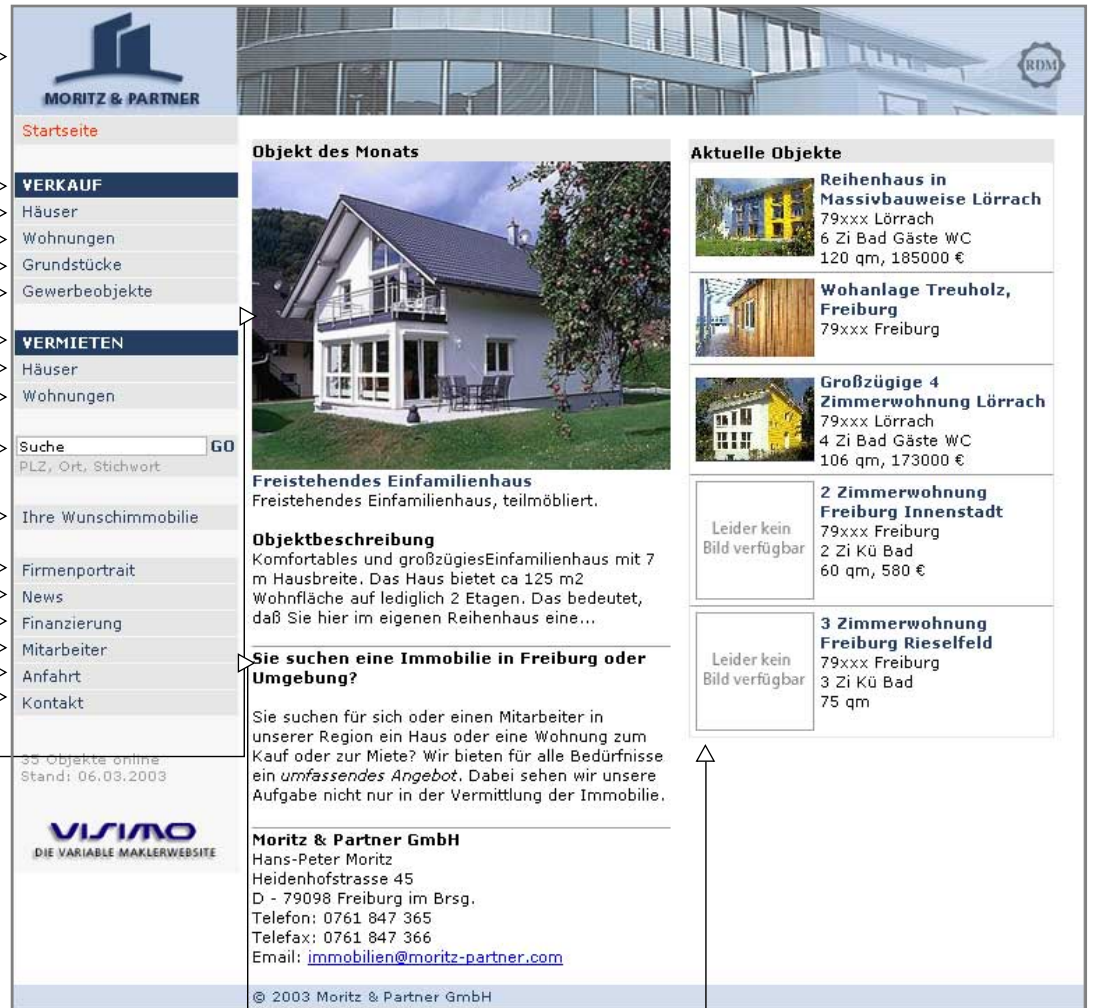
MORITZ & PARTNER

RDM

Startseite

VERKAUF
Häuser
Wohnungen
Grundstücke
Gewerbeobjekte

VERMIETEN
Häuser
Wohnungen

Suche GO
PLZ, Ort, Stichwort

Ihre Wunschimmobilie

Firmenportrait
News
Finanzierung
Mitarbeiter
Anfahrt
Kontakt

35 Objekte online
Stand: 06.03.2003

VISIMO
DIE VARIABLE MAKLERWEBSITE

Objekt des Monats

Freistehendes Einfamilienhaus
Freistehendes Einfamilienhaus, teilmöbliert.

Objektbeschreibung
Komfortables und großzügigesEinfamilienhaus mit 7 m Hausbreite. Das Haus bietet ca 125 m2 Wohnfläche auf lediglich 2 Etagen. Das bedeutet, daß Sie hier im eigenen Reihenhaus eine...

Sie suchen eine Immobilie in Freiburg oder Umgebung?

Sie suchen für sich oder einen Mitarbeiter in unserer Region ein Haus oder eine Wohnung zum Kauf oder zur Miete? Wir bieten für alle Bedürfnisse ein *umfassendes Angebot*. Dabei sehen wir unsere Aufgabe nicht nur in der Vermittlung der Immobilie.

Moritz & Partner GmbH
Hans-Peter Moritz
Heidenhofstrasse 45
D - 79098 Freiburg im Brsg.
Telefon: 0761 847 365
Telefax: 0761 847 366
Email: immobilien@moritz-partner.com

Aktuelle Objekte

Reihenhaus in Massivbauweise Lörrach
79xxx Lörrach
6 Zi Bad Gäste WC
120 qm, 185000 €

Wohanlage Treuholz, Freiburg
79xxx Freiburg

Großzügige 4 Zimmerwohnung Lörrach
79xxx Lörrach
4 Zi Bad Gäste WC
106 qm, 173000 €

Leider kein Bild verfügbar
2 Zimmerwohnung Freiburg Innenstadt
79xxx Freiburg
2 Zi Kü Bad
60 qm, 580 €

Leider kein Bild verfügbar
3 Zimmerwohnung Freiburg Rieselfeld
79xxx Freiburg
3 Zi Kü Bad
75 qm

© 2003 Moritz & Partner GmbH